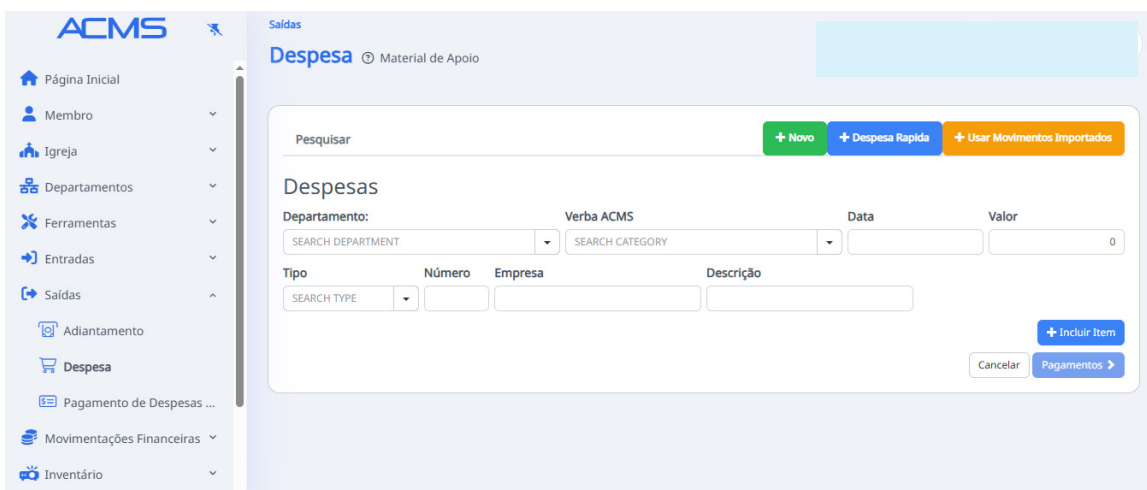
ACMS

Página Inicial
Membro
Igreja
Departamentos
Ferramentas
Entradas
Saídas
Adiantamento
Despesa
Pagamento de Despesas ...
Movimentações Financeiras
Inventário

Saídas
Despesa ⓘ Material de Apoio

Pesquisar
+ Novo
+ Despesa Rapida
+ Usar Movimentos Importados

Despesas

| Departamento: | Verba ACMS | Data | Valor |
|---|---|---|---|
| SEARCH DEPARTMENT | SEARCH CATEGORY | | 0 |

| Tipo | Número | Empresa | Descrição |
|---|---|---|---|
| SEARCH TYPE | | | |

+ Incluir Item
Cancelar
Pagamentos